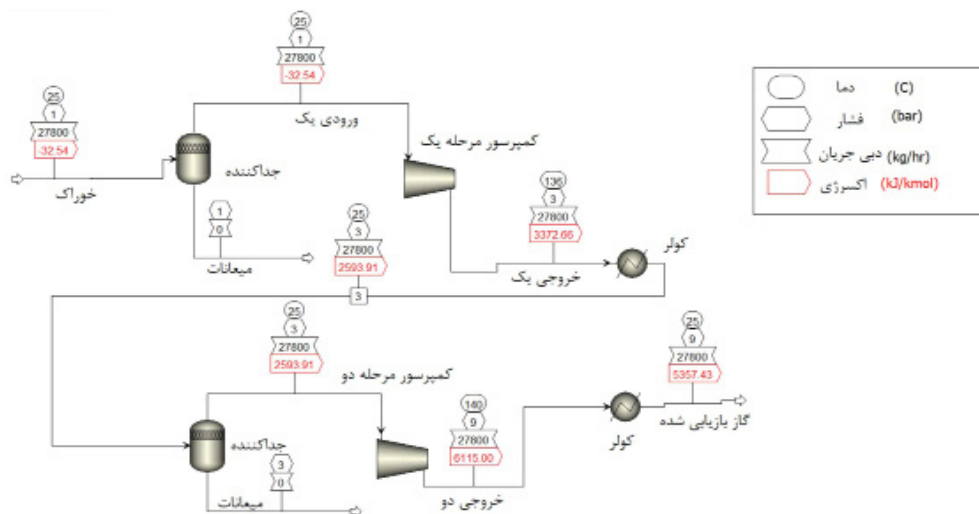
25
1
27800
-32.54

ورودی یک

25
1
27800
-32.54

خوراک

جداکننده

کمپرسور مرحله یک

136
3
27800
3372.66

1
0

میعانات

25
3
27800
2593.91

خروجی یک

کولر

3

25
3
27800
2593.91

کمپرسور مرحله دو

25
9
27800
5357.43

140
9
27800
6115.00

کولر

گاز بازیابی شده

جداکننده

3
0

میعانات

خروجی دو

دما (C)
فشار (bar)
دبی جریان (kg/hr)
اکسرژی (kJ/kmol)